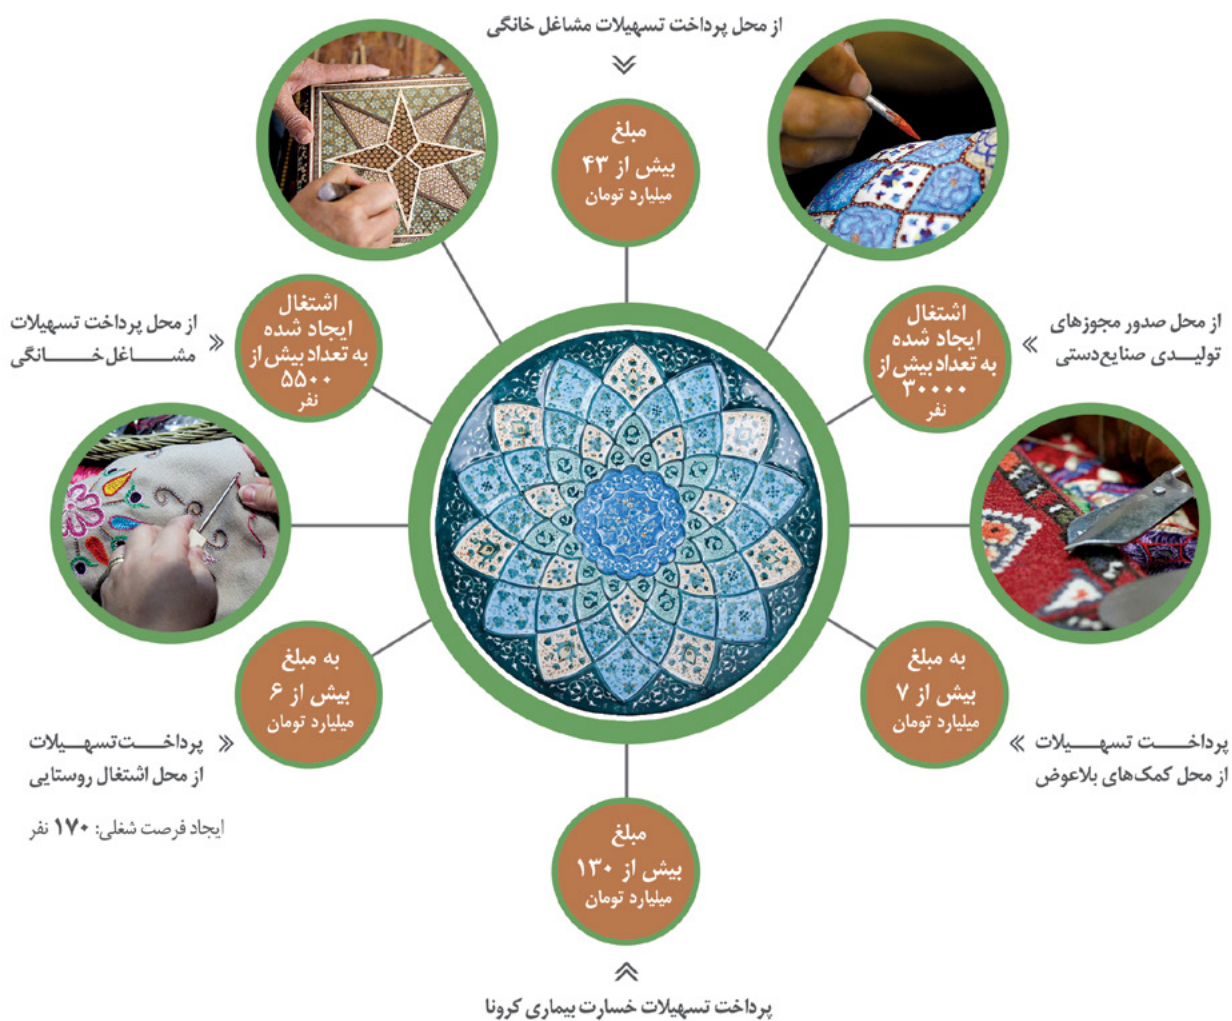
از محل پرداخت تسهیلات مشاغل خانگی

مبلغ
بیش از ۴۳
میلیارد تومان

از محل پرداخت تسهیلات مشاغل خانگی

اشتغال
ایجاد شده
به تعداد بیش از
۵۵۰۰
نفر

از محل صدور مجوزهای تولیدی صنایع‌دستی

اشتغال
ایجاد شده
به تعداد بیش از
۳۰۰۰۰
نفر

به مبلغ
بیش از ۶
میلیارد تومان

پرداخت تسهیلات
از محل اشتغال روستایی

ایجاد فرصت شغلی: ۱۷۰ نفر

به مبلغ
بیش از ۷
میلیارد تومان

پرداخت تسهیلات
از محل کمک‌های بلاعوض

مبلغ
بیش از ۱۳۰
میلیارد تومان

پرداخت تسهیلات خسارت بیماری کرونا